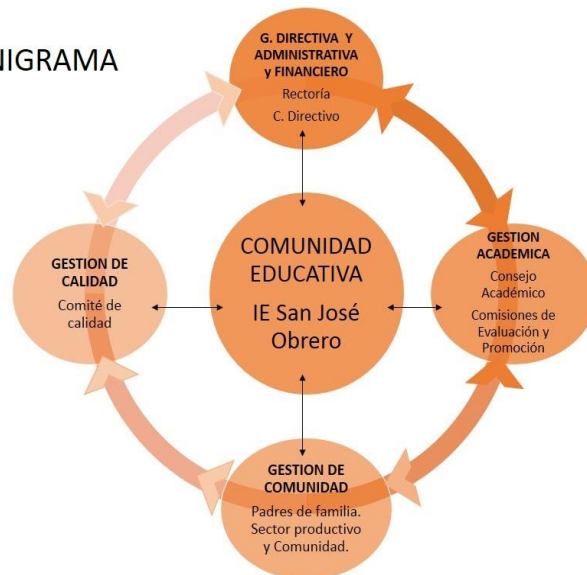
NIGRAMA

G. DIRECTIVA Y ADMINISTRATIVA y FINANCIERO
Rectoría
C. Directivo

GESTION DE CALIDAD
Comité de calidad

COMUNIDAD EDUCATIVA
IE San José Obrero

GESTION ACADEMICA
Consejo Académico
Comisiones de Evaluación y Promoción

GESTION DE COMUNIDAD
Padres de familia. Sector productivo y Comunidad.